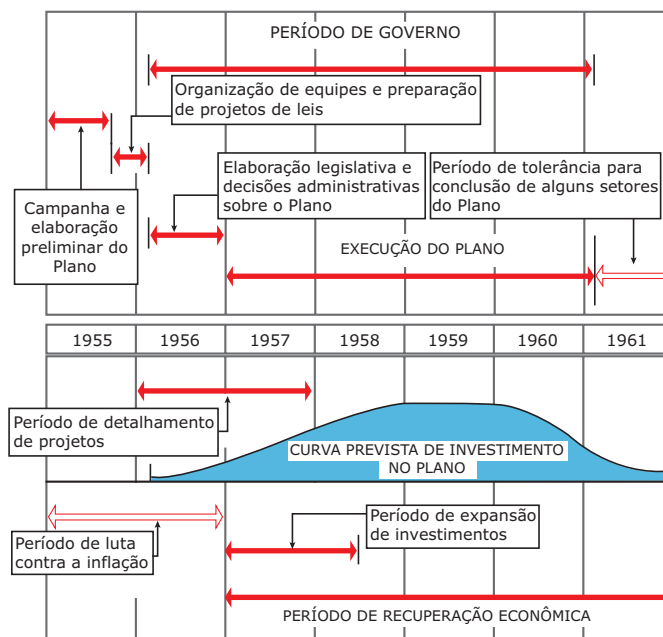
PERÍODO DE GOVERNO

Organização de equipes e preparação de projetos de leis

Elaboração legislativa e decisões administrativas sobre o Plano

Período de tolerância para conclusão de alguns setores do Plano

Campanha e elaboração preliminar do Plano

EXECUÇÃO DO PLANO

| 1955 | 1956 | 1957 | 1958 | 1959 | 1960 | 1961 |
|---|---|---|---|---|---|---|

Período de detalhamento de projetos

CURVA PREVISTA DE INVESTIMENTO NO PLANO

Período de expansão de investimentos

Período de luta contra a inflação

PERÍODO DE RECUPERAÇÃO ECONÔMICA